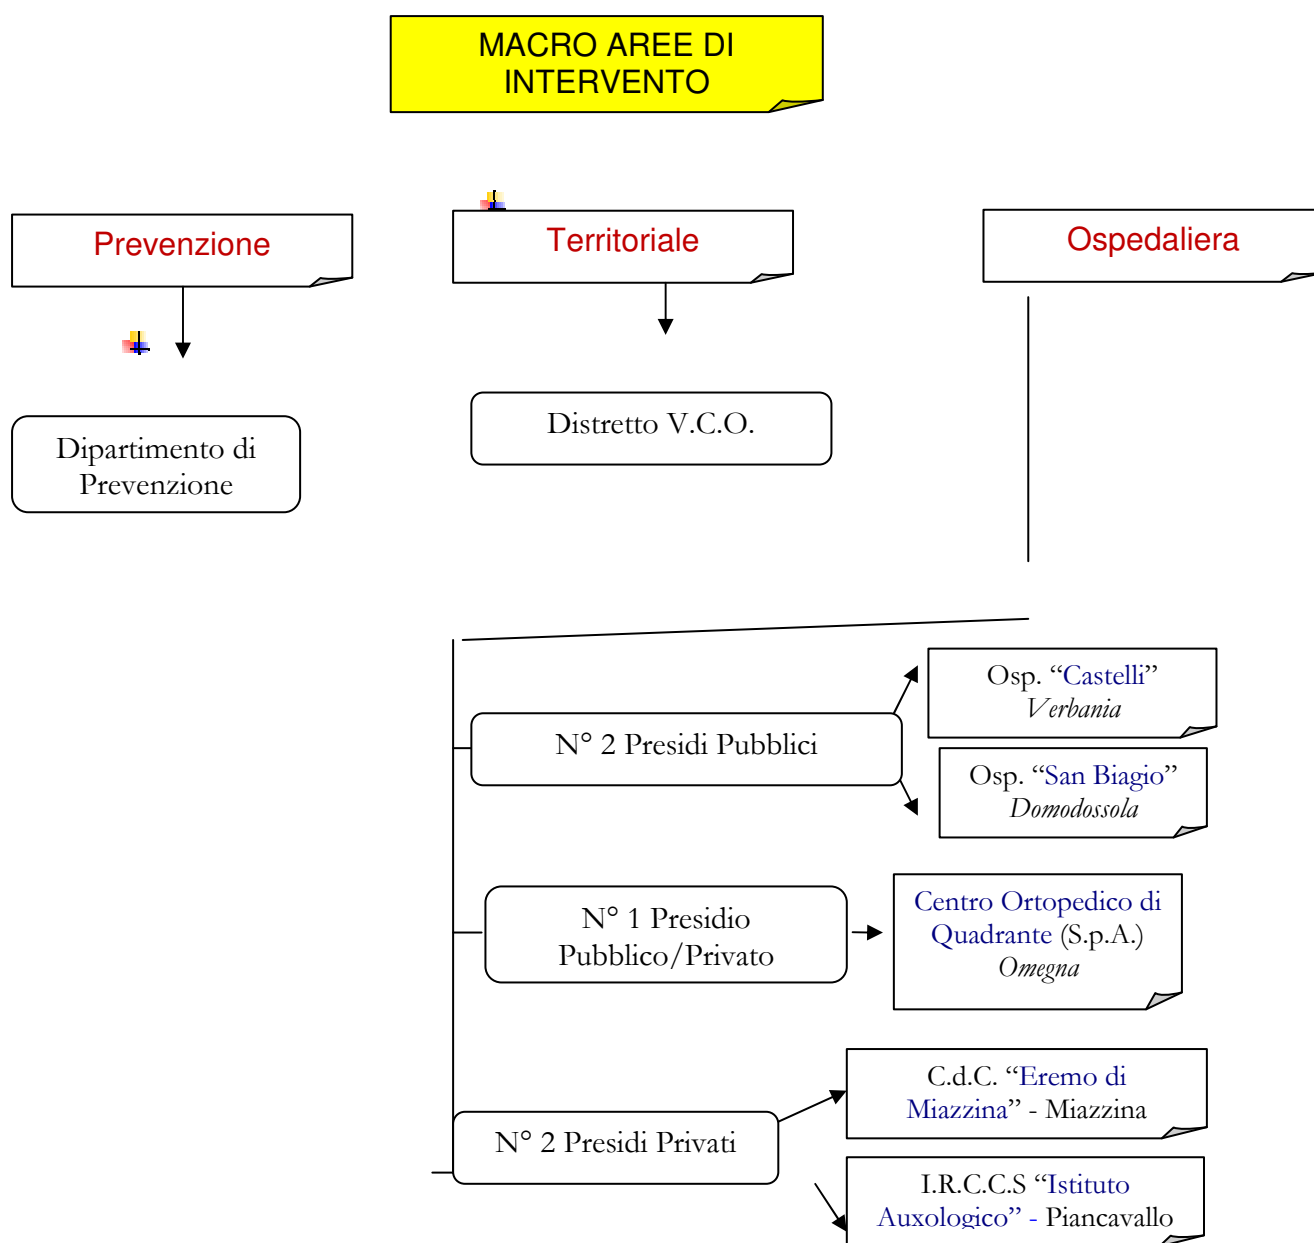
MACRO AREE DI INTERVENTO

Prevenzione

Territoriale

Ospedaliera

Dipartimento di Prevenzione

Distretto V.C.O.

N° 2 Presidi Pubblici

Osp. “Castelli” Verbania

Osp. “San Biagio” Domodossola

N° 1 Presidio Pubblico/Privato

Centro Ortopedico di Quadrante (S.p.A.) Omegna

N° 2 Presidi Privati

C.d.C. “Eremo di Miazzina” - Miazzina

I.R.C.C.S “Istituto Auxologico” - Piancavallo